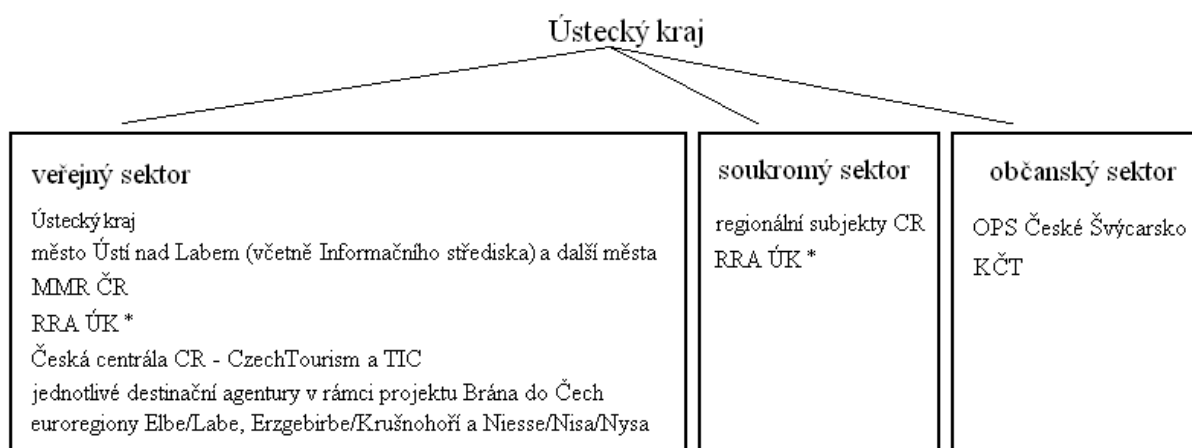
Ústecký kraj

veřejný sektor

Ústecký kraj
město Ústí nad Labem (včetně Informačního střediska) a další města
MMR ČR
RRA ÚK *
Česká centrála CR - CzechTourism a TIC
jednotlivé destinační agentury v rámci projektu Brána do Čech
euroregiony Elbe/Labe, Erzgebirbe/Krušnohoří a Niesse/Nisa/Nysa

soukromý sektor

regionální subjekty CR
RRA ÚK *

občanský sektor

OPS České Švýcarsko
KČT